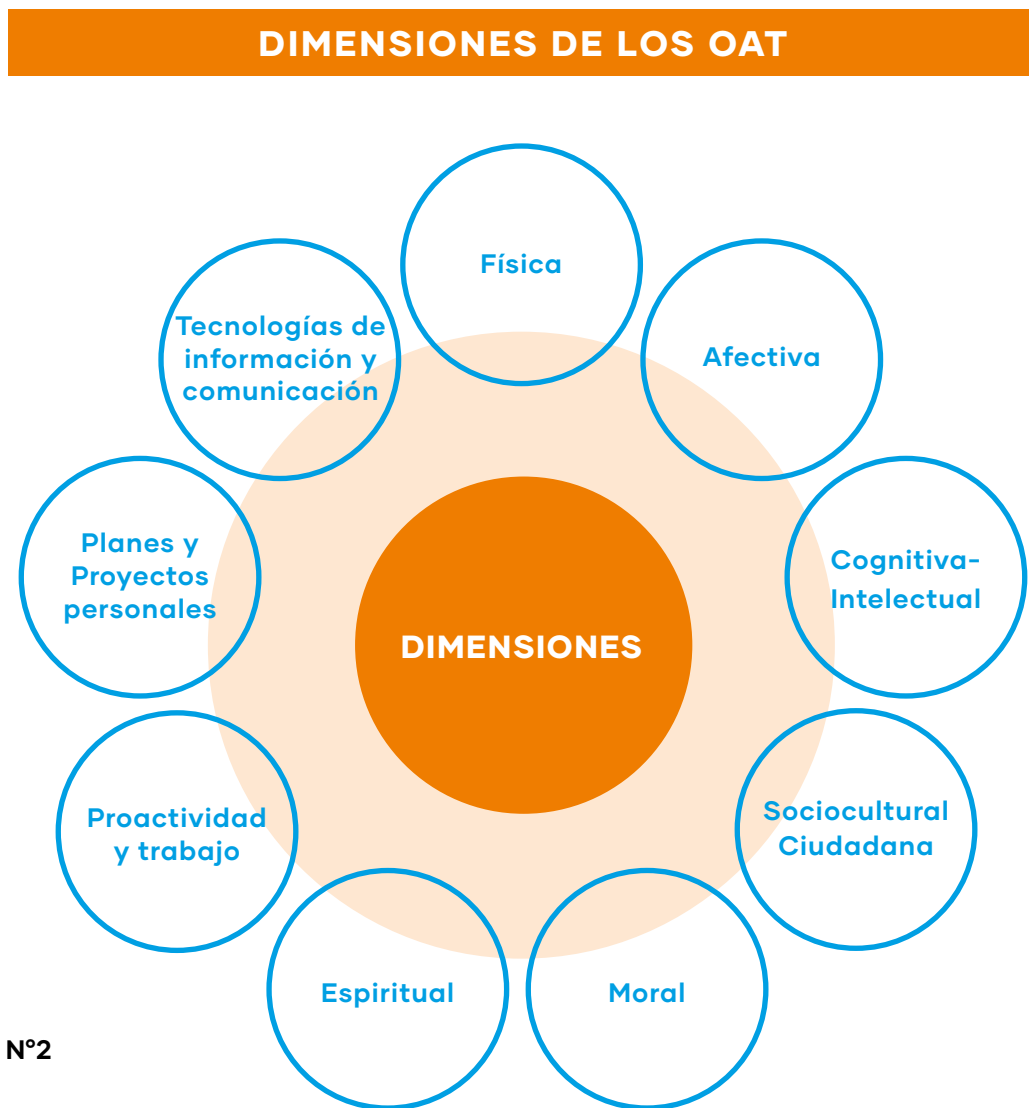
DIMENSIONES DE LOS OAT

DIMENSIONES

Física

Afectiva

Cognitiva-Intelectual

Sociocultural Ciudadana

Moral

Espiritual

Proactividad y trabajo

Planes y Proyectos personales

Tecnologías de información y comunicación

N°2